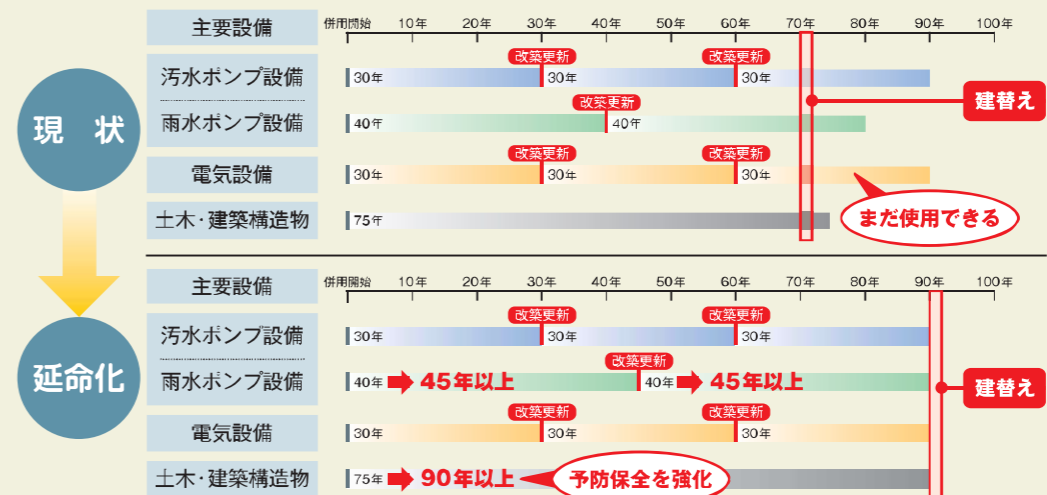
現　状

| 主要設備 | 併用開始 10年 20年 30年 40年 50年 60年 70年 80年 90年 100年 |
|---|---|
| 汚水ポンプ設備 | 30年 改築更新 30年 改築更新 30年 |
| 雨水ポンプ設備 | 40年 改築更新 40年 |
| 電気設備 | 30年 改築更新 30年 改築更新 30年 |
| 土木・建築構造物 | 75年 |

建替え

まだ使用できる

延命化

| 主要設備 | 併用開始 10年 20年 30年 40年 50年 60年 70年 80年 90年 100年 |
|---|---|
| 汚水ポンプ設備 | 30年 改築更新 30年 改築更新 30年 |
| 雨水ポンプ設備 | 40年 45年以上 改築更新 40年 45年以上 |
| 電気設備 | 30年 改築更新 30年 改築更新 30年 |
| 土木・建築構造物 | 75年 90年以上 |

建替え

予防保全を強化